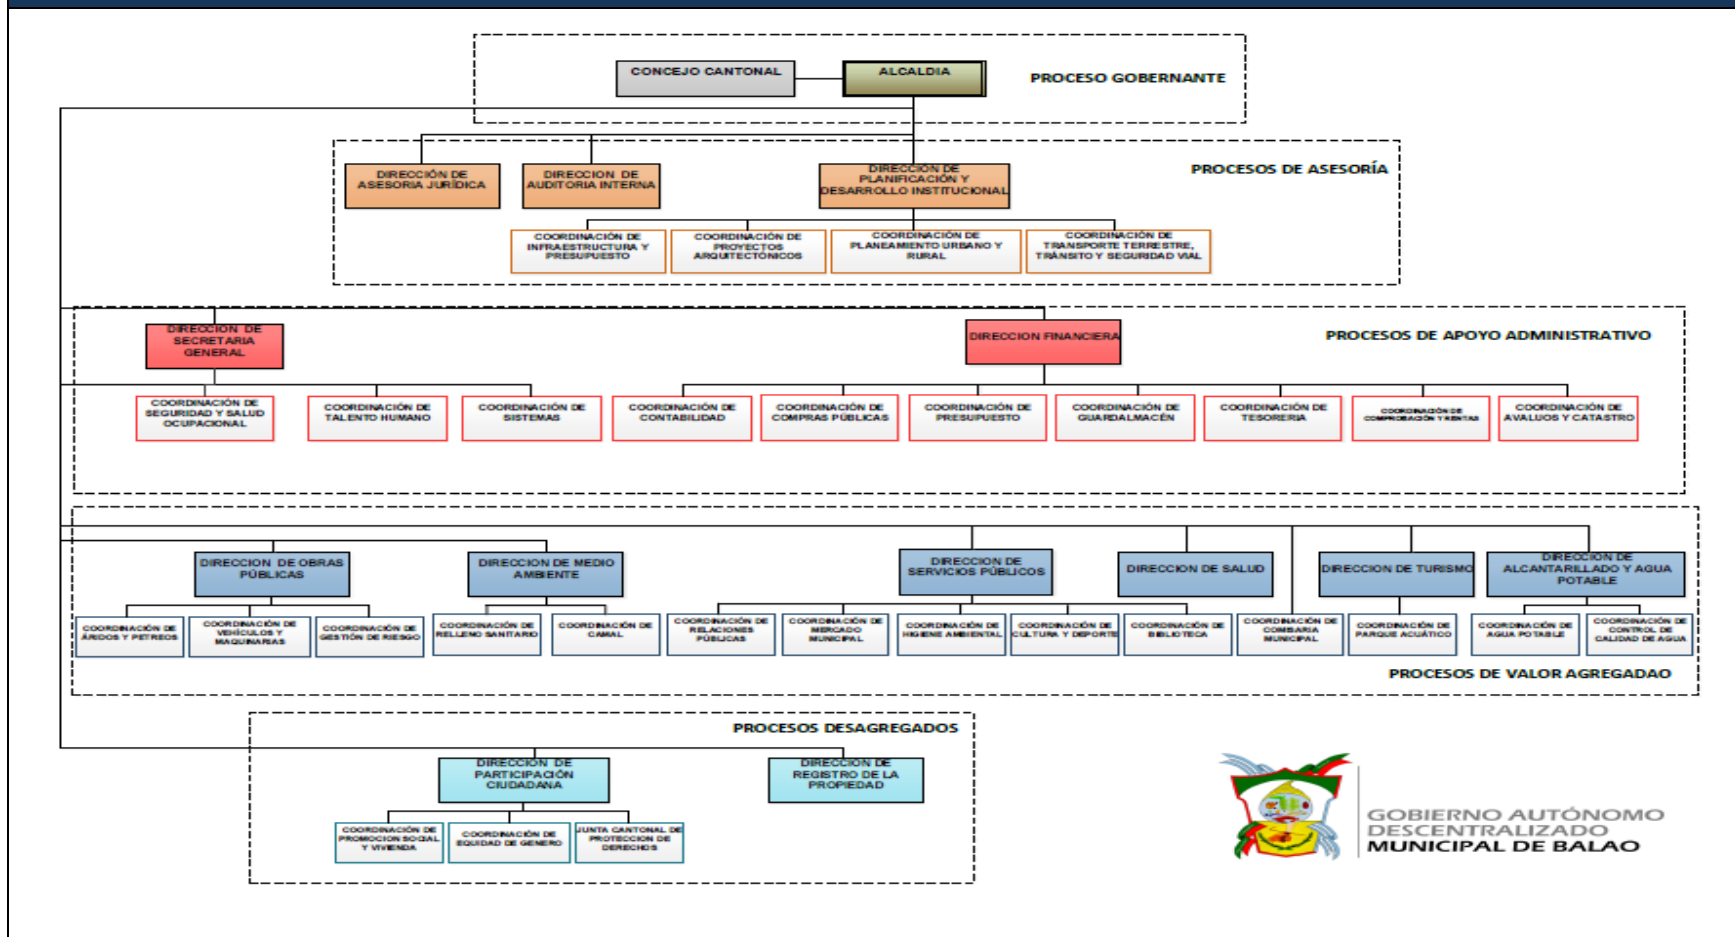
CONCEJO CANTONAL
ALCALDIA
PROCESO GOBERNANTE

DIRECCIÓN DE ASESORIA JURÍDICA
DIRECCION DE AUDITORIA INTERNA
DIRECCION DE PLANIFICACIÓN Y DESARROLLO INSTITUCIONAL
PROCESOS DE ASESORÍA

COORDINACIÓN DE INFRAESTRUCTURA Y PRESUPUESTO
COORDINACIÓN DE PROYECTOS ARQUITECTÓNICOS
COORDINACIÓN DE PLANEAMIENTO URBANO Y RURAL
COORDINACIÓN DE TRANSPORTE TERRESTRE, TRÁNSITO Y SEGURIDAD VIAL

DIRECCION DE SECRETARIA GENERAL
DIRECCION FINANCIERA
PROCESOS DE APOYO ADMINISTRATIVO

COORDINACIÓN DE SEGURIDAD Y SALUD OCUPACIONAL
COORDINACIÓN DE TALENTO HUMANO
COORDINACIÓN DE SISTEMAS
COORDINACIÓN DE CONTABILIDAD
COORDINACIÓN DE COMPRAS PÚBLICAS
COORDINACIÓN DE PRESUPUESTO
COORDINACIÓN DE GUARDALMACÉN
COORDINACIÓN DE TESORERIA
COORDINACIÓN DE COMPROBACIÓN Y RENTAS
COORDINACIÓN DE AVALUOS Y CATASTRO

DIRECCION DE OBRAS PÚBLICAS
DIRECCION DE MEDIO AMBIENTE
DIRECCION DE SERVICIOS PÚBLICOS
DIRECCION DE SALUD
DIRECCION DE TURISMO
DIRECCION DE ALCANTARILLADO Y AGUA POTABLE

COORDINACIÓN DE ÁRIDOS Y PETREOS
COORDINACIÓN DE VEHÍCULOS Y MAQUINARIAS
COORDINACIÓN DE GESTIÓN DE RIESGO
COORDINACIÓN DE RELLENO SANITARIO
COORDINACIÓN DE CAMAL
COORDINACIÓN DE RELACIONES PÚBLICAS
COORDINACIÓN DE MERCADO MUNICIPAL
COORDINACIÓN DE HIGIENE AMBIENTAL
COORDINACIÓN DE CULTURA Y DEPORTE
COORDINACIÓN DE BIBLIOTECA
COORDINACIÓN DE COMISARIA MUNICIPAL
COORDINACIÓN DE PARQUE ACUÁTICO
COORDINACIÓN DE AGUA POTABLE
COORDINACIÓN DE CONTROL DE CALIDAD DE AGUA
PROCESOS DE VALOR AGREGADAO

PROCESOS DESAGREGADOS
DIRECCIÓN DE PARTICIPACIÓN CIUDADANA
DIRECCION DE REGISTRO DE LA PROPIEDAD
COORDINACIÓN DE PROMOCION SOCIAL Y VIVIENDA
COORDINACIÓN DE EQUIDAD DE GENERO
JUNTA CANTONAL DE PROTECCION DE DERECHOS

GOBIERNO AUTÓNOMO DESCENTRALIZADO MUNICIPAL DE BALAO